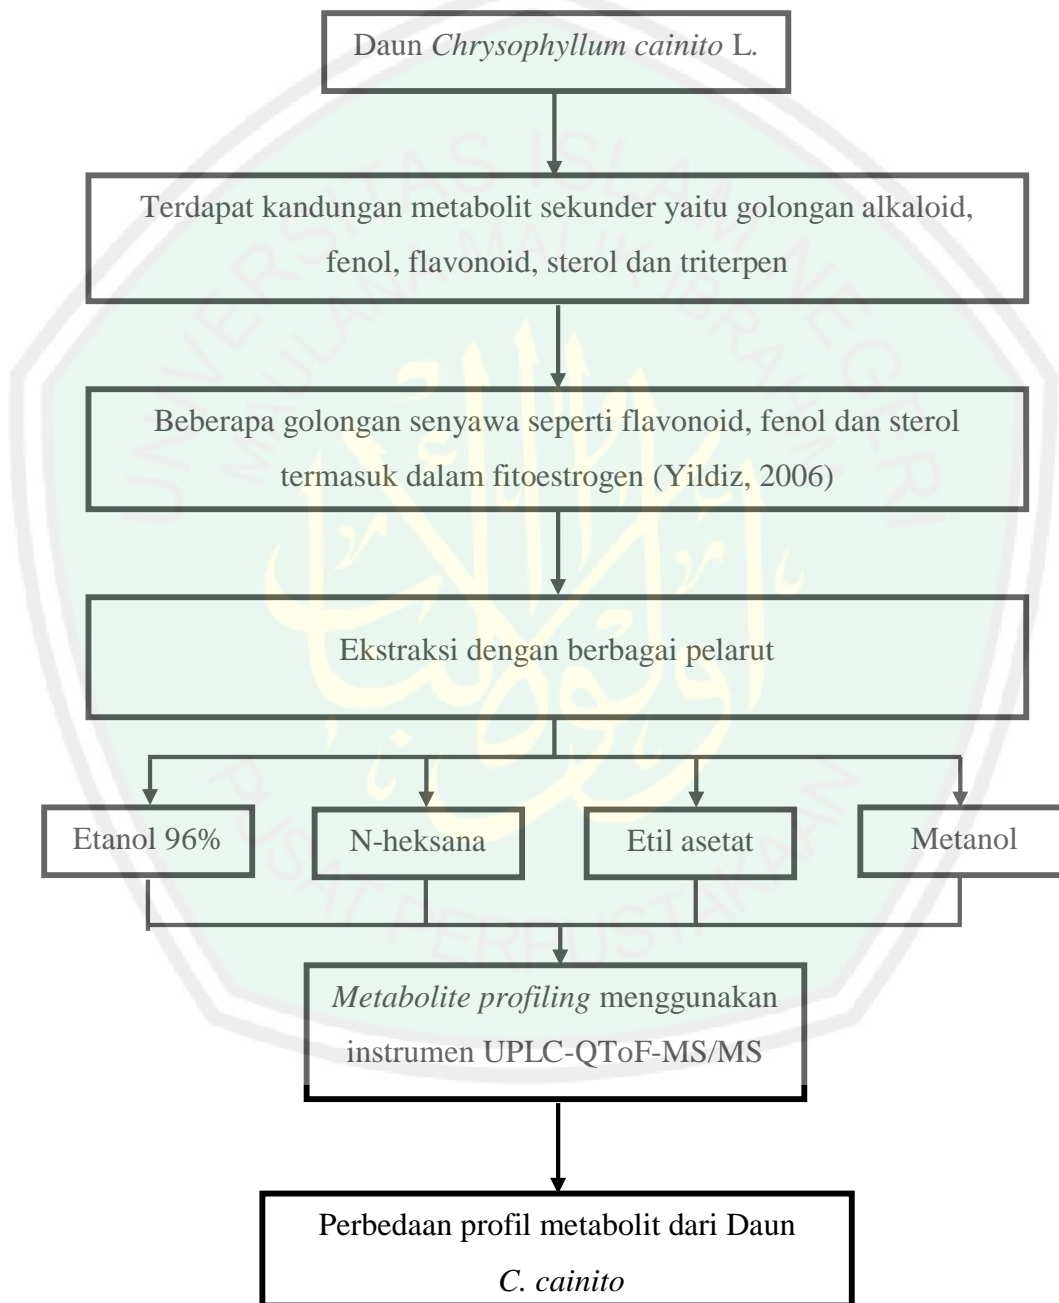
Daun Chrysophyllum cainito L.

Terdapat kandungan metabolit sekunder yaitu golongan alkaloid, fenol, flavonoid, sterol dan triterpen

Beberapa golongan senyawa seperti flavonoid, fenol dan sterol termasuk dalam fitoestrogen (Yildiz, 2006)

Ekstraksi dengan berbagai pelarut

Etanol 96%

N-heksana

Etil asetat

Metanol

Metabolite profiling menggunakan instrumen UPLC-QToF-MS/MS

Perbedaan profil metabolit dari Daun C. cainito